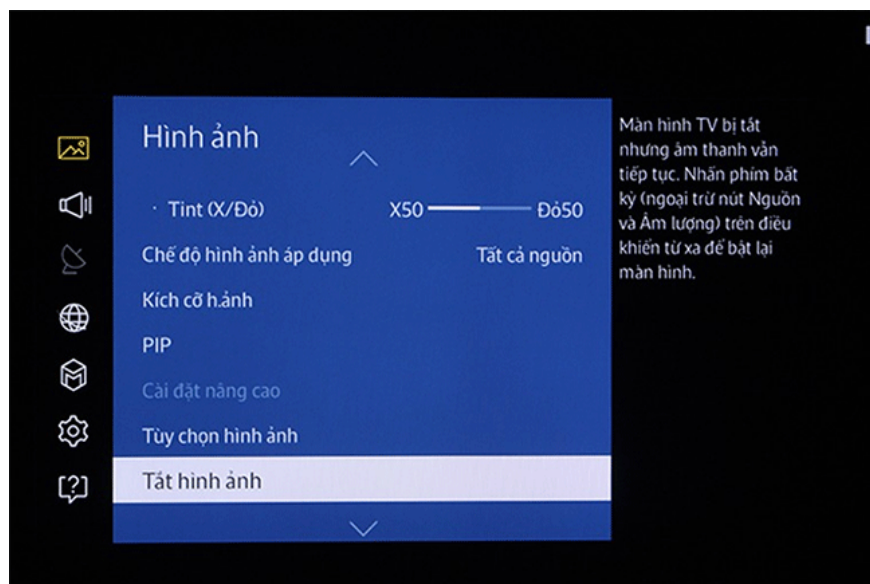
Hình ảnh

· Tint (X/Đỏ) X50 Đỏ50

Chế độ hình ảnh áp dụng Tất cả nguồn

Kích cỡ h.ảnh

PIP

Cài đặt nâng cao

Tùy chọn hình ảnh

Tắt hình ảnh

Màn hình TV bị tắt nhưng âm thanh vẫn tiếp tục. Nhấn phím bất kỳ (ngoại trừ nút Nguồn và Âm lượng) trên điều khiển từ xa để bật lại màn hình.